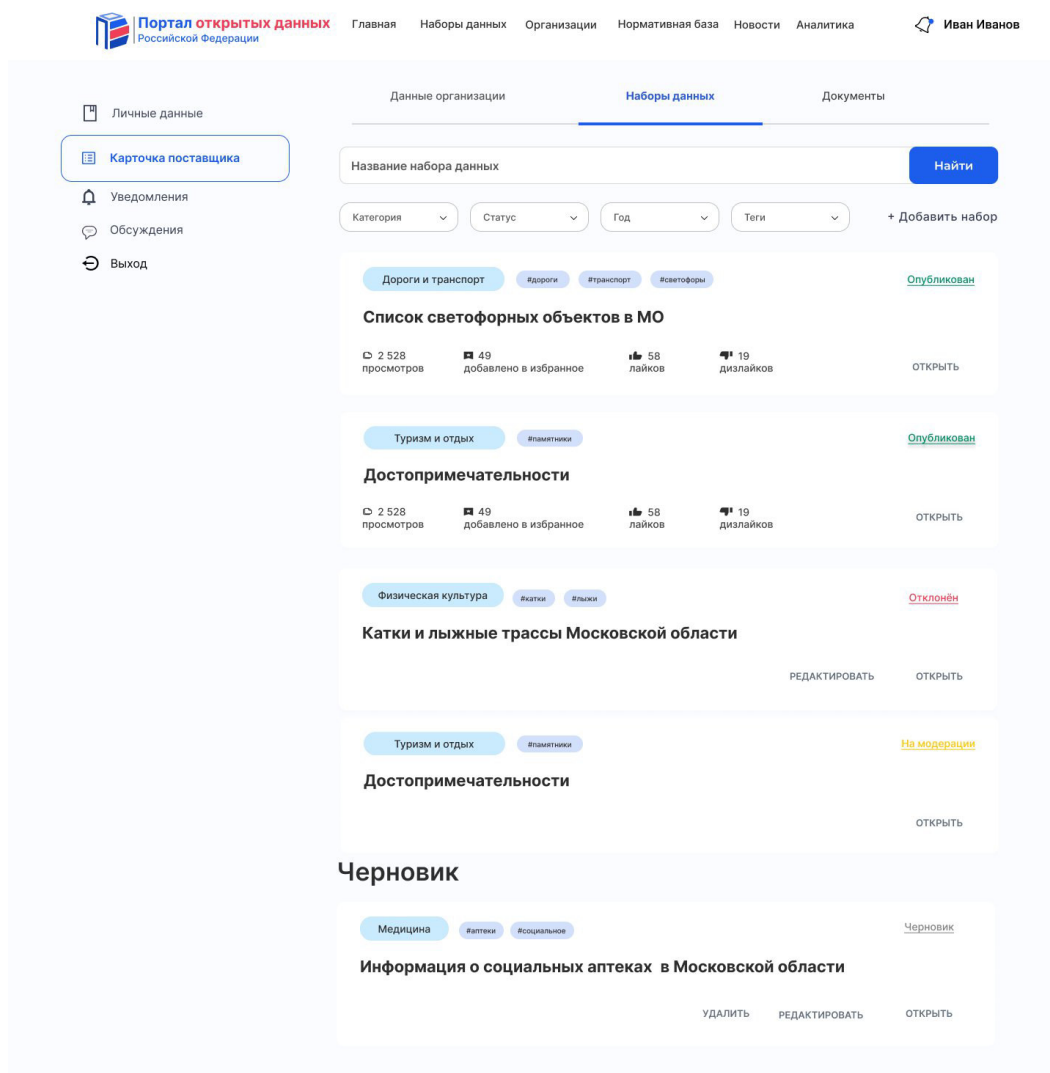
Портал открытых данных
Российской Федерации

Главная Наборы данных Организации Нормативная база Новости Аналитика

Иван Иванов

Личные данные
Карточка поставщика
Уведомления
Обсуждения
Выход

Данные организации Наборы данных Документы

Название набора данных
Найти

Категория Статус Год Теги
+ Добавить набор

Дороги и транспорт #дороги #транспорт #светофоры
Опубликован
Список светофорных объектов в МО
2 528 просмотров 49 добавлено в избранное 58 лайков 19 дизлайков
ОТКРЫТЬ

Туризм и отдых #памятники
Опубликован
Достопримечательности
2 528 просмотров 49 добавлено в избранное 58 лайков 19 дизлайков
ОТКРЫТЬ

Физическая культура #катки #лыжи
Отклонён
Катки и лыжные трассы Московской области
РЕДАКТИРОВАТЬ ОТКРЫТЬ

Туризм и отдых #памятники
На модерации
Достопримечательности
ОТКРЫТЬ

Черновик

Медицина #аптеки #социальное
Черновик
Информация о социальных аптеках в Московской области
УДАЛИТЬ РЕДАКТИРОВАТЬ ОТКРЫТЬ